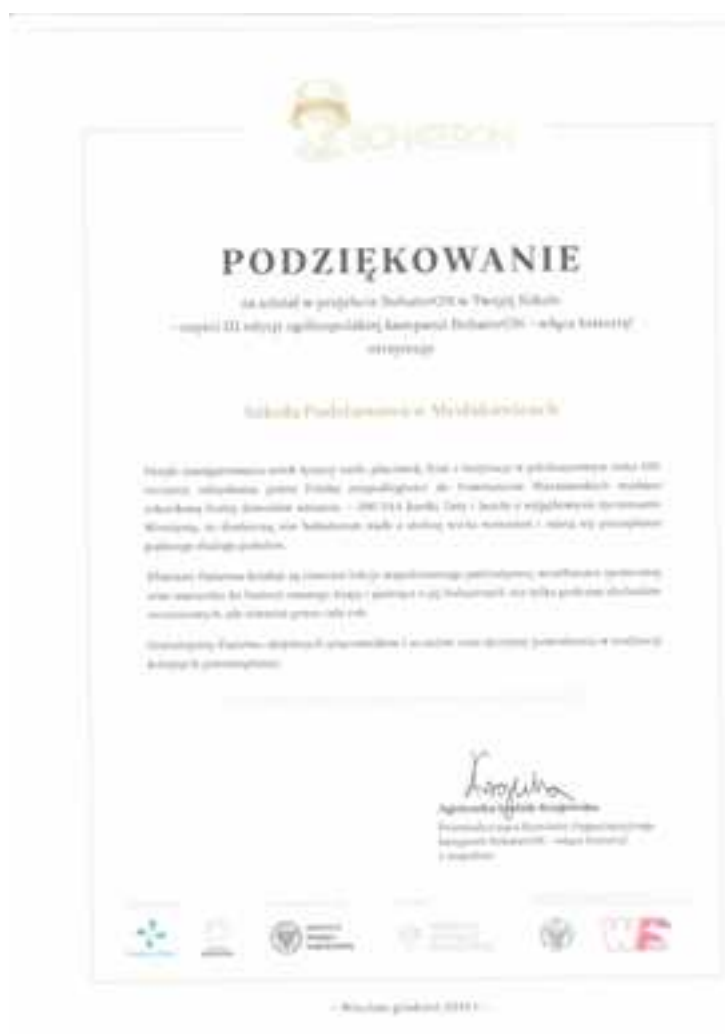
BohaterON

PODZIĘKOWANIE

za udział w projekcie BohaterON w Twojej Szkole – części III edycji ogólnopolskiej kampanii BohaterON – włącz historię!

Szkoła Podstawowa w Mielnikowicach

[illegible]

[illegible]

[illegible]

Agnieszka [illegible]

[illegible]

– Warszawa, grudzień 2019 r. –